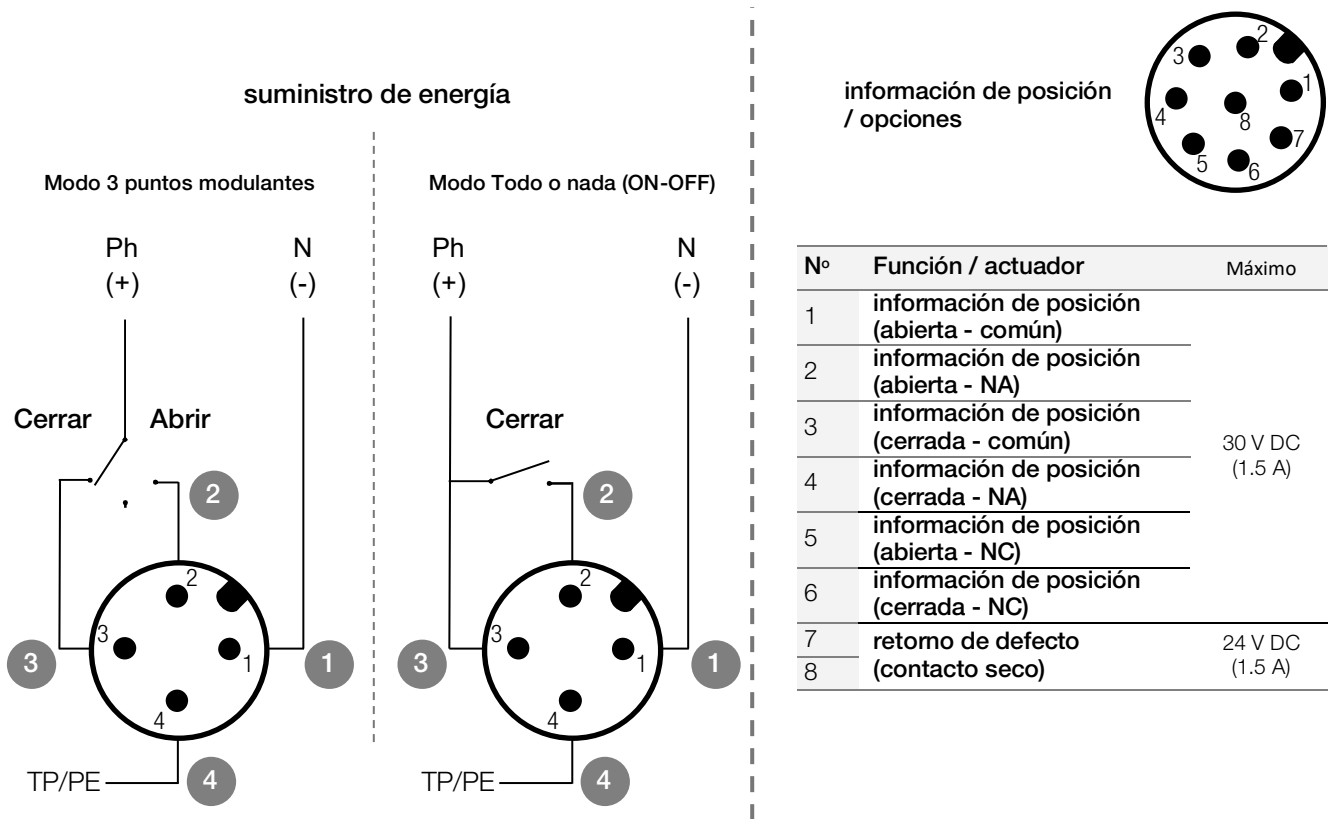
suministro de energía

Modo 3 puntos modulantes

Ph
(+)

N
(-)

Cerrar

Abrir

2

2

3

3

1

1

4

TP/PE

4

Modo Todo o nada (ON-OFF)

Ph
(+)

N
(-)

Cerrar

2

2

3

3

1

1

4

TP/PE

4

información de posición / opciones

3 2 1 4 8 7 5 6

| Nº | Función / actuador | Máximo |
|---|---|---|
| 1 | información de posición (abierta - común) | 30 V DC (1.5 A) |
| 2 | información de posición (abierta - NA) | |
| 3 | información de posición (cerrada - común) | |
| 4 | información de posición (cerrada - NA) | |
| 5 | información de posición (abierta - NC) | |
| 6 | información de posición (cerrada - NC) | |
| 7 | retorno de defecto (contacto seco) | 24 V DC (1.5 A) |
| 8 | | |